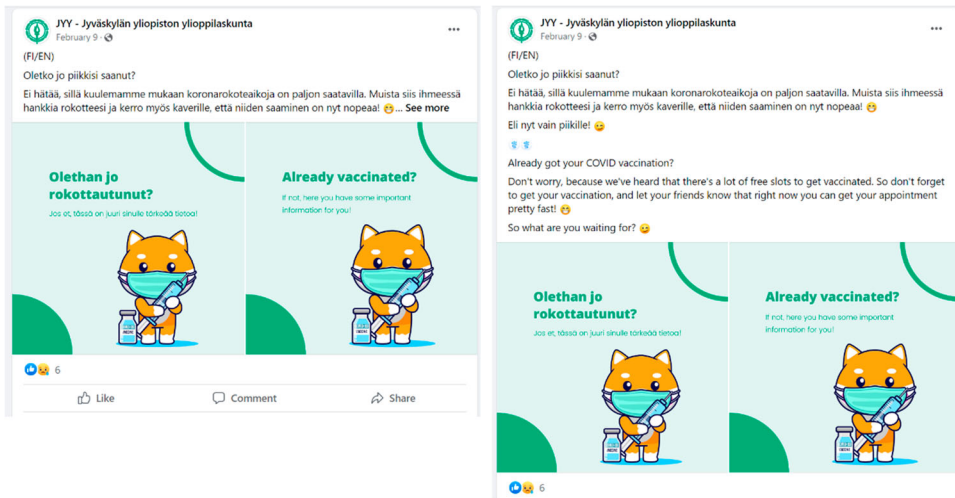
JYY - Jyväskylän yliopiston ylioppilaskunta
February 9 ·

(FI/EN)

Oletko jo piikkisi saanut?

Ei hätää, sillä kuulemamme mukaan koronarokoteaikoja on paljon saatavilla. Muista siis ihmeessä hankkia rokotteesi ja kerro myös kaverille, että niiden saaminen on nyt nopeaa! 😷... See more

Olethan jo rokottautunut?
Jos et, tässä on juuri sinulle tärkeää tietoa!

Already vaccinated?
If not, here you have some important information for you!

6

Like
Comment
Share

JYY - Jyväskylän yliopiston ylioppilaskunta
February 9 ·

(FI/EN)

Oletko jo piikkisi saanut?

Ei hätää, sillä kuulemamme mukaan koronarokoteaikoja on paljon saatavilla. Muista siis ihmeessä hankkia rokotteesi ja kerro myös kaverille, että niiden saaminen on nyt nopeaa! 😷

Eli nyt vain piikille! 😉

Already got your COVID vaccination?

Don't worry, because we've heard that there's a lot of free slots to get vaccinated. So don't forget to get your vaccination, and let your friends know that right now you can get your appointment pretty fast! 😷

So what are you waiting for? 😉

Olethan jo rokottautunut?
Jos et, tässä on juuri sinulle tärkeää tietoa!

Already vaccinated?
If not, here you have some important information for you!

6